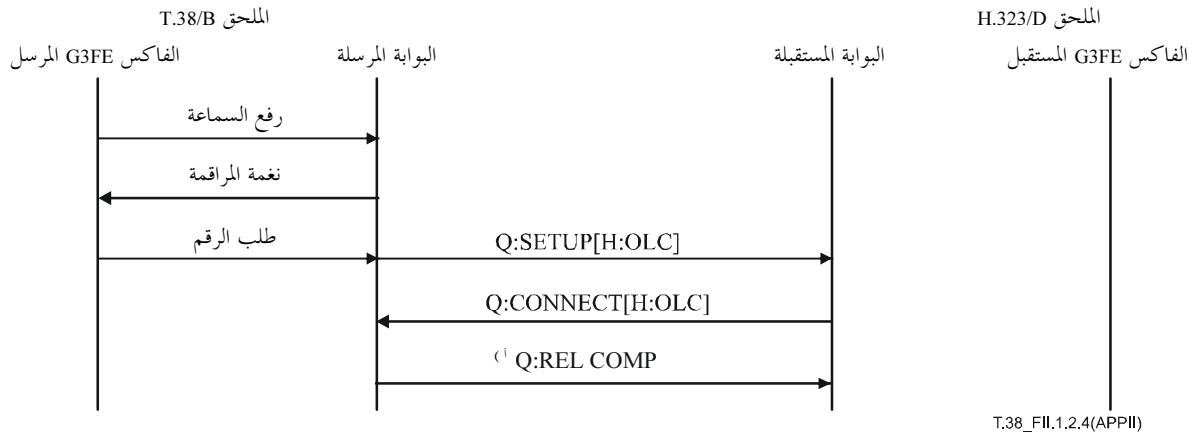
الملحق T.38/B
الملحق H.323/D
الفاكس G3FE المرسل
البوابة المرسلة
البوابة المستقبلة
الفاكس G3FE المستقبل
رفع السماعة
نغمة المراقمة
طلب الرقم
Q:SETUP[H:OLC]
Q:CONNECT[H:OLC]
Q:REL COMP أ)
T.38_FII.1.2.4(APPII)